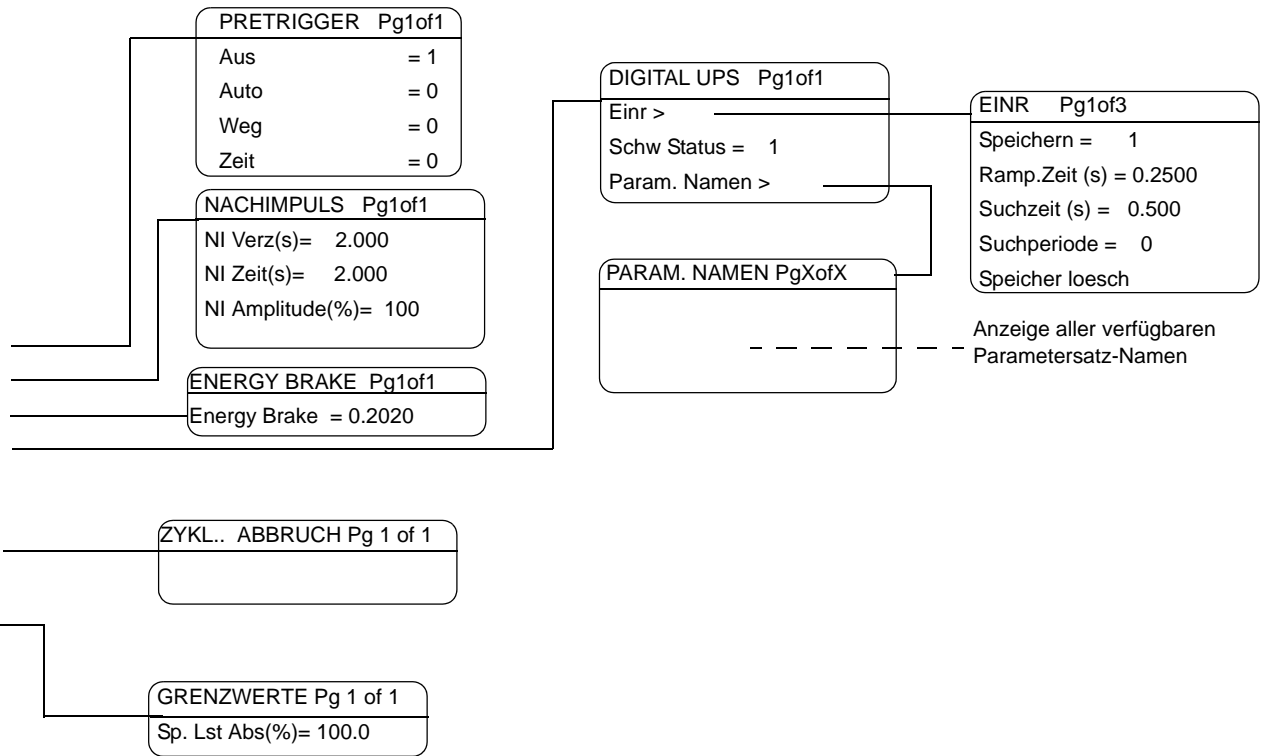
PRETRIGGER Pg1of1
Aus = 1
Auto = 0
Weg = 0
Zeit = 0

NACHIMPULS Pg1of1
NI Verz(s)= 2.000
NI Zeit(s)= 2.000
NI Amplitude(%)= 100

ENERGY BRAKE Pg1of1
Energy Brake = 0.2020

DIGITAL UPS Pg1of1
Einr >
Schw Status = 1
Param. Namen >

EINR Pg1of3
Speichern = 1
Ramp.Zeit (s) = 0.2500
Suchzeit (s) = 0.500
Suchperiode = 0
Speicher loesch

PARAM. NAMEN PgXofX

Anzeige aller verfügbaren Parametersatz-Namen

ZYKL.. ABBRUCH Pg 1 of 1

GRENZWERTE Pg 1 of 1
Sp. Lst Abs(%)= 100.0